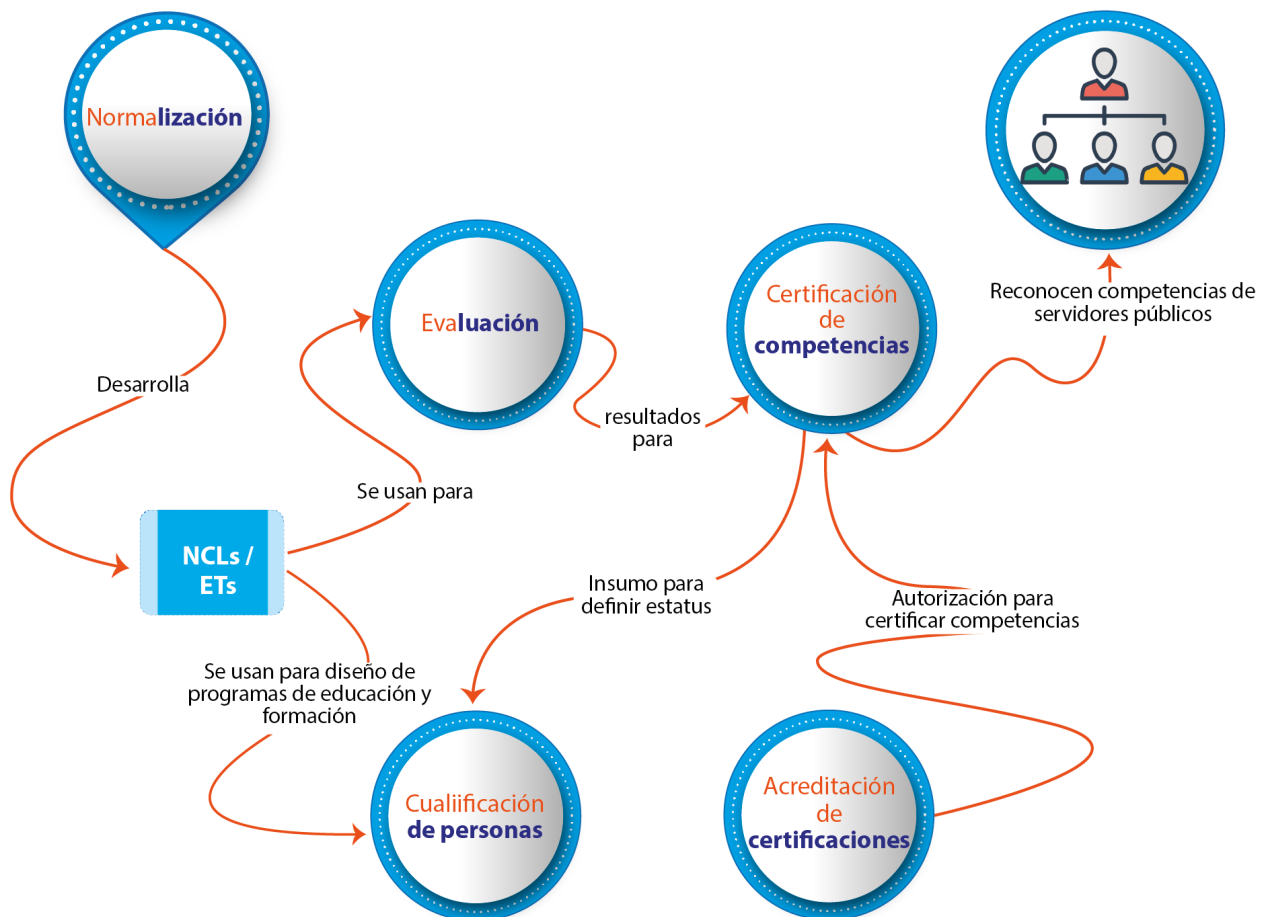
Normalización

Desarrolla

NCLs / ETs

Se usan para

Evaluación

resultados para

Certificación de competencias

Reconocen competencias de servidores públicos

Insumo para definir estatus

Autorización para certificar competencias

Se usan para diseño de programas de educación y formación

Cualiificación de personas

Acreditación de certificaciones